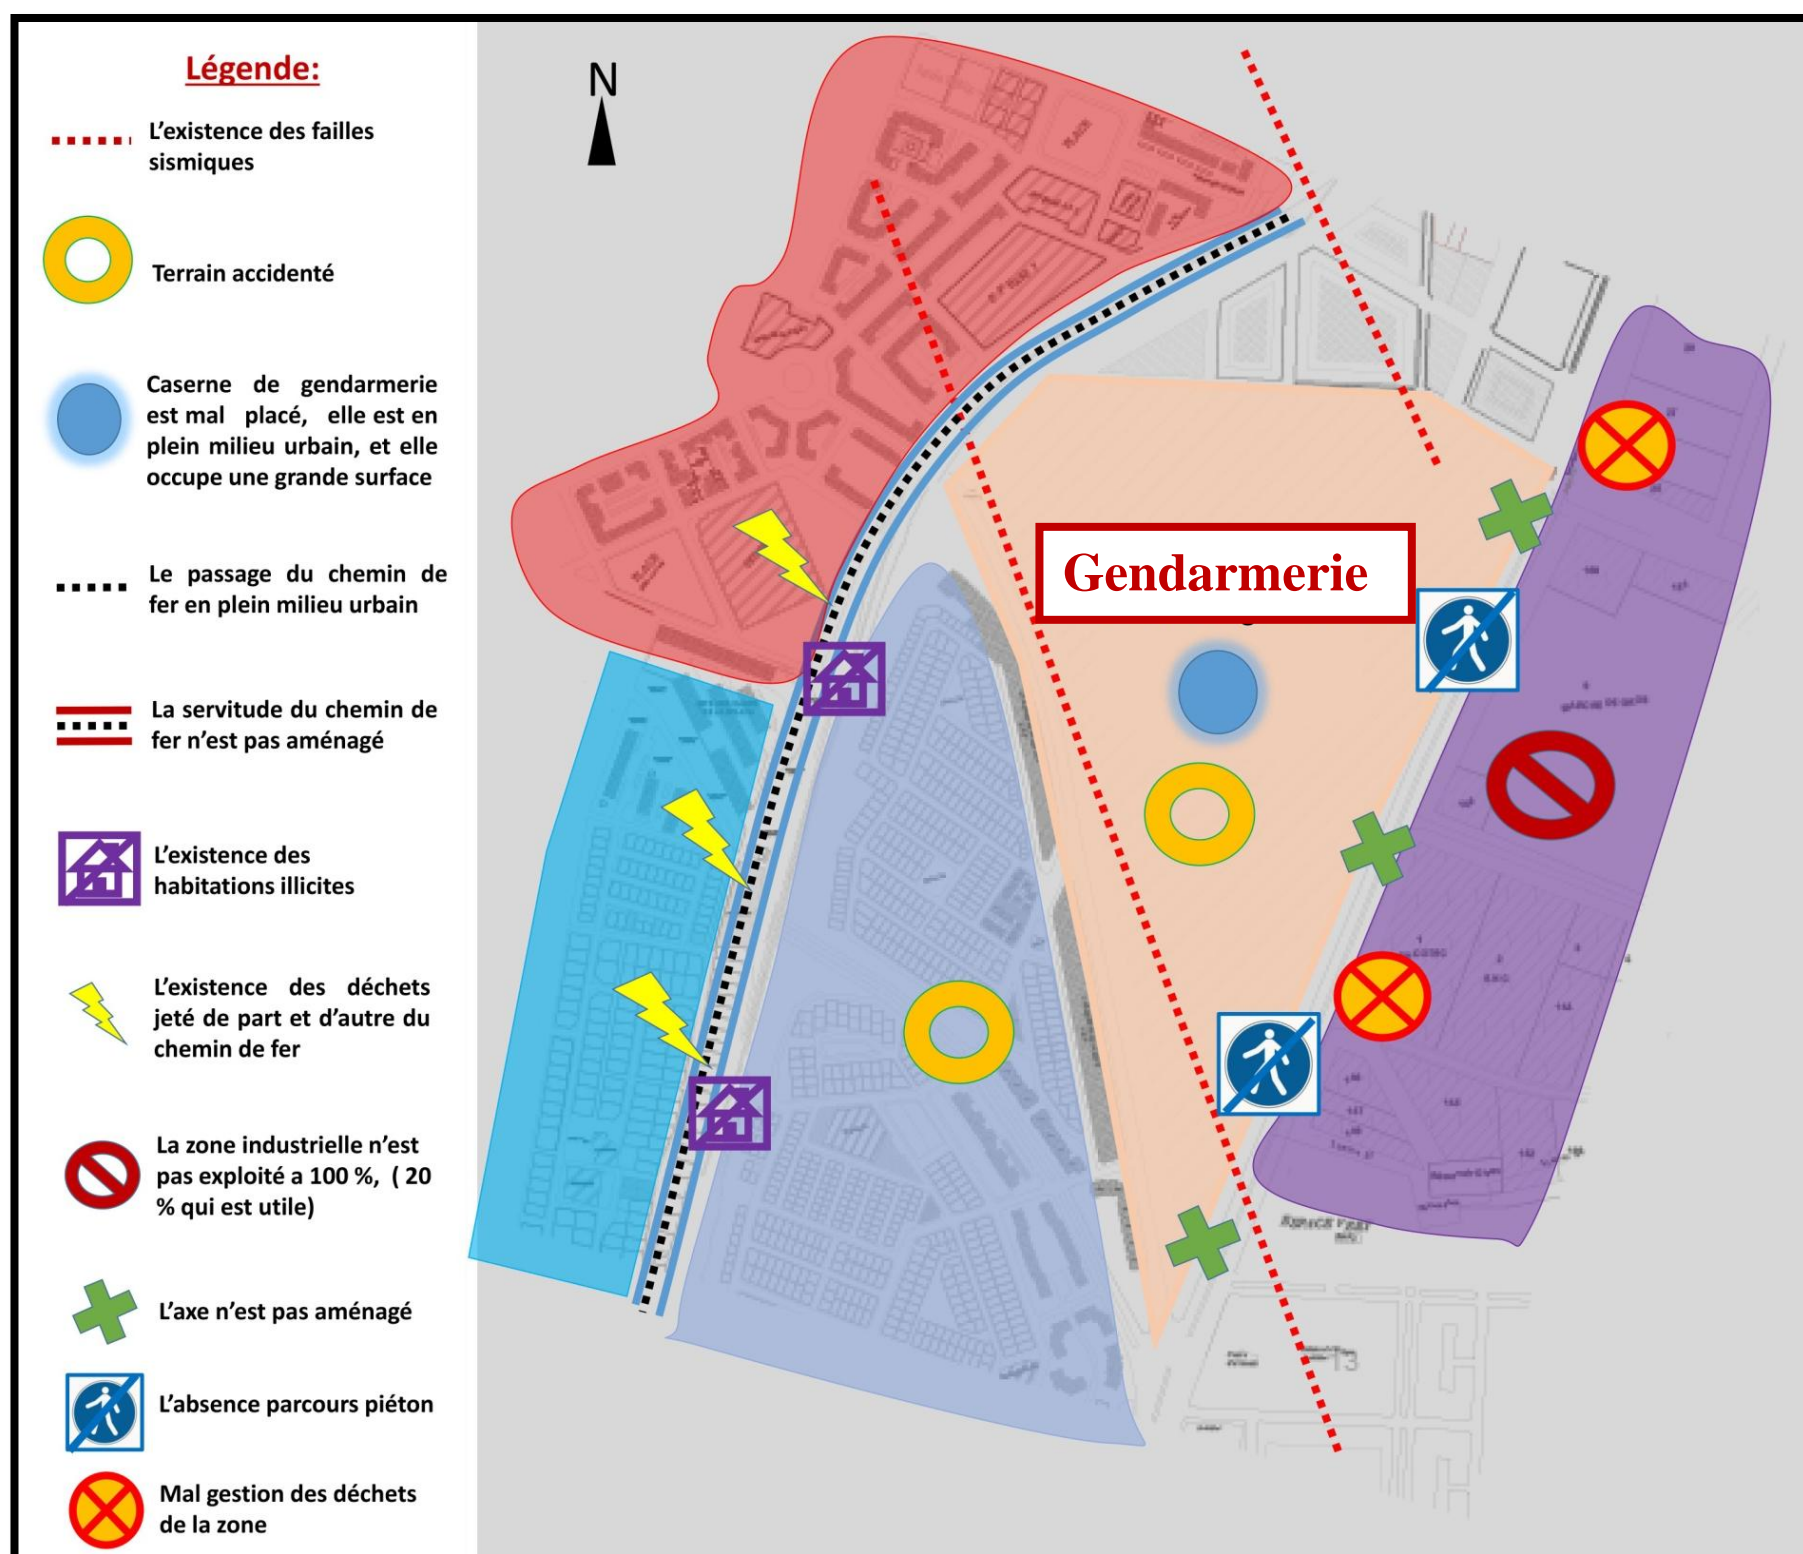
Légende:

L'existence des failles sismiques

Terrain accidenté

Caserne de gendarmerie est mal placé, elle est en plein milieu urbain, et elle occupe une grande surface

Le passage du chemin de fer en plein milieu urbain

La servitude du chemin de fer n'est pas aménagé

L'existence des habitations illicites

L'existence des déchets jeté de part et d'autre du chemin de fer

La zone industrielle n'est pas exploité a 100 %, ( 20 % qui est utile)

L'axe n'est pas aménagé

L'absence parcours piéton

Mal gestion des déchets de la zone

N

Gendarmerie